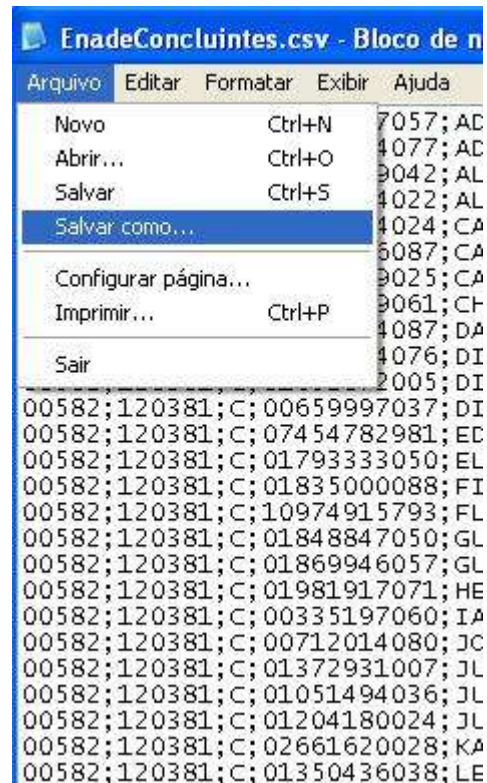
EnadeConcluintes.csv - Bloco de n

Arquivo Editar Formatar Exibir Ajuda

Novo Ctrl+N
Abrir... Ctrl+O
Salvar Ctrl+S
Salvar como...
Configurar página...
Imprimir... Ctrl+P
Sair

7057;AD
4077;AD
9042;AL
4022;AL
4024;CA
5087;CA
9025;CA
9061;CH
4087;DA
4076;DI
2005;DI
00582;120381;C;00659997037;DI
00582;120381;C;07454782981;ED
00582;120381;C;01793333050;EL
00582;120381;C;01835000088;FI
00582;120381;C;10974915793;FL
00582;120381;C;01848847050;GL
00582;120381;C;01869946057;GL
00582;120381;C;01981917071;HE
00582;120381;C;00335197060;IA
00582;120381;C;00712014080;JC
00582;120381;C;01372931007;JL
00582;120381;C;01051494036;JL
00582;120381;C;01204180024;JL
00582;120381;C;02661620028;KA
00582;120381;C;01350436038;LE